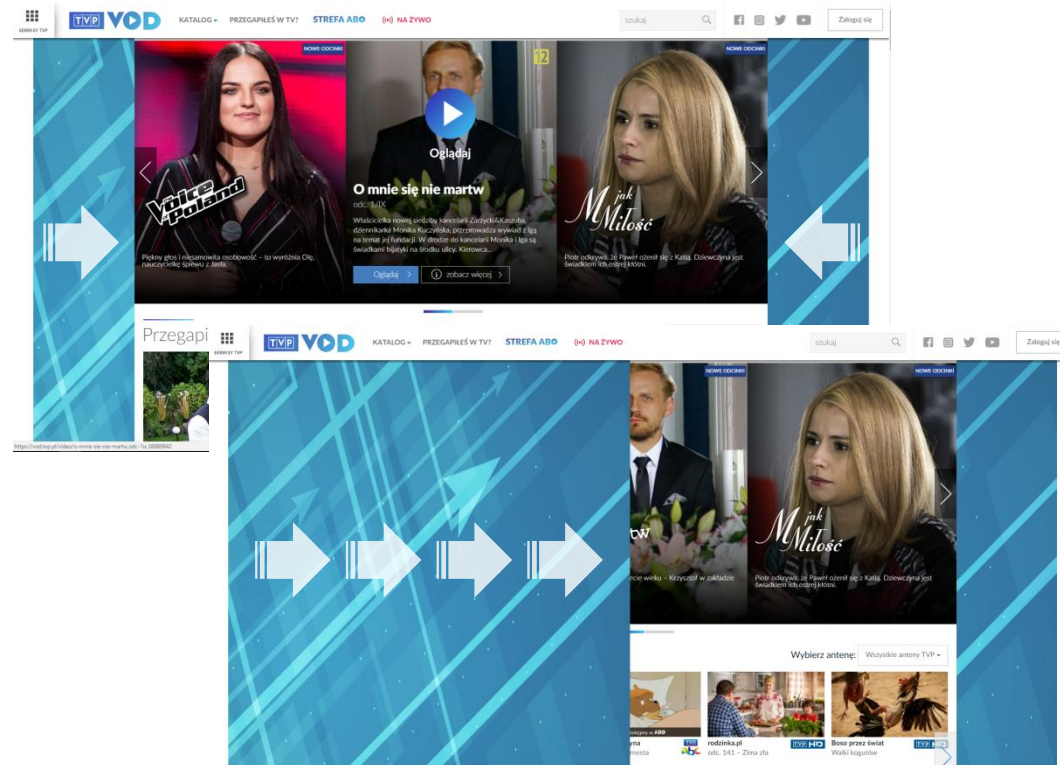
SERWISY TVP
TVP VOD
KATALOG
PRZEGAPIŁEŚ W TV?
STREFA ABO
NA ŻYWO
szukaj
Zaloguj się

NOWE ODCINKI
The Voice of Poland
Piękny głos i niesamowita osobowość – to wyróżnia Olę, nauczycielkę śpiewu z Jasła.

12
Oglądaj
O mnie się nie martw
odc. 1/IX
Właścicielka nowej siedziby kancelarii Zarzycki&Kaszuba, dziennikarka Monika Kuczyńska, przeprowadza wywiad z Igą na temat jej fundacji. W drodze do kancelarii Monika i Iga są świadkami bijatyki na środku ulicy. Kierowca...
Oglądaj
zobacz więcej

NOWE ODCINKI
M jak Miłość
Piotr odkrywa, że Paweł ożenił się z Katią. Dziewczyna jest świadkiem ich ostrej kłótni.

Przegapi

https://vod.tvp.pl/video/o-mnie-sie-nie-martw,odc-1,38889842

SERWISY TVP
TVP VOD
KATALOG
PRZEGAPIŁEŚ W TV?
STREFA ABO
NA ŻYWO
szukaj
Zaloguj się

NOWE ODCINKI
tw
ecie wieku – Krzysztof w zakładzie

NOWE ODCINKI
M jak Miłość
Piotr odkrywa, że Paweł ożenił się z Katią. Dziewczyna jest świadkiem ich ostrej kłótni.

Wybierz antenę:
Wszystkie anteny TVP

ABO
yna
mesta
abc
rodzinka.pl
odc. 141 – Zima zła
TVP HD
Boso przez świat
Walki kogutów
TVP HD